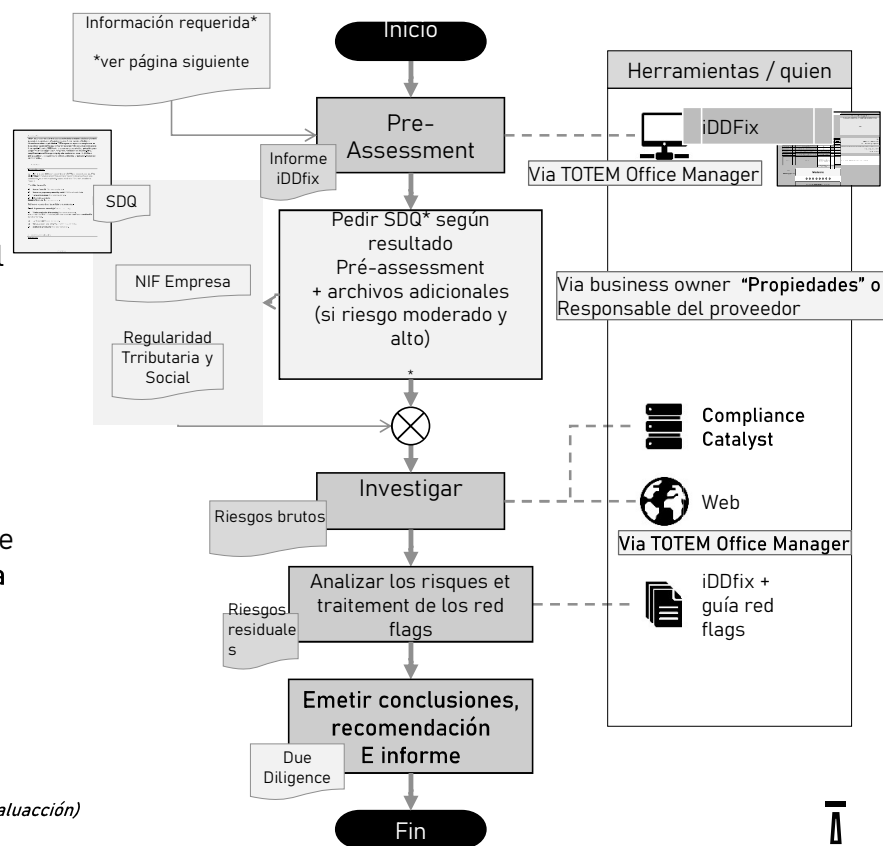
Información requerida*

*ver página siguiente

Inicio

Herramientas / quien

Pre-Assessment

Informe iDDfix

iDDFix

Via TOTEM Office Manager

SDQ

Pedir SDQ* según resultado Pré-assessment + archivos adicionales (si riesgo moderado y alto)

NIF Empresa

Via business owner "Propiedades" o Responsable del proveedor

Regularidad Trributaria y Social

*

Compliance Catalyst

Investigar

Riesgos brutos

Web

Via TOTEM Office Manager

Analizar los risques et traitement de los red flags

Riesgos residuales

iDDfix + guía red flags

Emetir conclusiones, recomendación E informe

Due Diligence

aluacción)

Fin